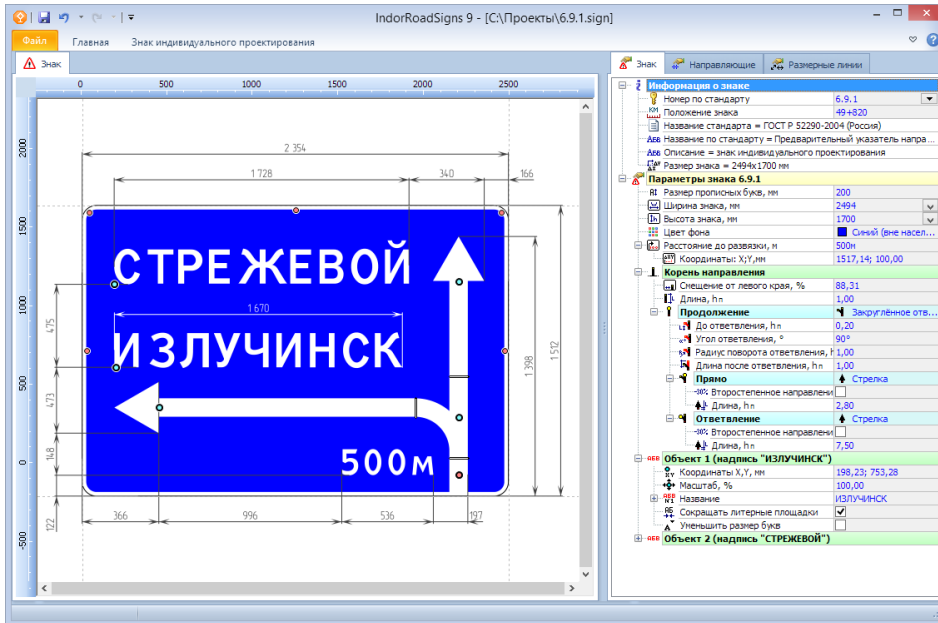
IndorRoadSigns 9 - [C:\Проекты\6.9.1.sign]

Файл | Главная | Знак индивидуального проектирования

Знак

0 | 500 | 1000 | 1500 | 2000 | 2500

2000 | 1500 | 1000 | 500 | 0 | -500

2 354
1 728 | 340 | 166
1 670
475 | 473 | 148 | 122
1 512 | 1 398
366 | 996 | 536 | 197

СТРЕЖЕВОЙ
ИЗЛУЧИНСК
500м

Знак | Направляющие | Размерные линии

| Параметр | Значение |
|---|---|
| Информация о знаке | |
| Номер по стандарту | 6.9.1 |
| Положение знака | 49+820 |
| Название стандарта = ГОСТ Р 52290-2004 (Россия) | |
| Название по стандарту = Предварительный указатель напра | |
| Описание = знак индивидуального проектирования | |
| Размер знака = 2494×1700 мм | |
| Параметры знака 6.9.1 | |
| Размер прописных букв, мм | 200 |
| Ширина знака, мм | 2494 |
| Высота знака, мм | 1700 |
| Цвет фона | Синий (вне насел |
| Расстояние до развязки, м | 500м |
| Координаты: X;Y,мм | 1517,14; 100,00 |
| Корень направления | |
| Смещение от левого края, % | 88,31 |
| Длина, hп | 1,00 |
| Продолжение | Закруглённое отв |
| До ответвления, hп | 0,20 |
| Угол ответвления, ° | 90° |
| Радиус поворота ответвления, h | 1,00 |
| Длина после ответвления, hп | 1,00 |
| Прямо | Стрелка |
| Второстепенное направлени | |
| Длина, hп | 2,80 |
| Ответвление | Стрелка |
| Второстепенное направлени | |
| Длина, hп | 7,50 |
| Объект 1 (надпись "ИЗЛУЧИНСК") | |
| Координаты X,Y, мм | 198,23; 753,28 |
| Масштаб, % | 100,00 |
| Название | ИЗЛУЧИНСК |
| Сокращать литерные площадки | ✓ |
| Уменьшить размер букв | |
| Объект 2 (надпись "СТРЕЖЕВОЙ") | |